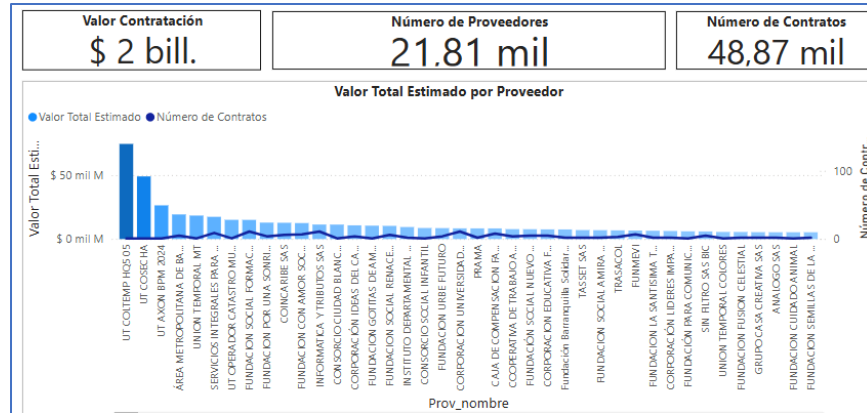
Valor Contratación
$ 2 bill.

Número de Proveedores
21,81 mil

Número de Contratos
48,87 mil

Valor Total Estimado por Proveedor

Valor Total Estimado
Número de Contratos

Valor Total Esti...
$ 50 mil M
$ 0 mil M

Número de Contr...
100
0

UT COLTEMP HQS 05
UT COSECHA
UT AXION BPM 2024
ÁREA METROPOLITANA DE BA...
UNION TEMPORAL MT
SERVICIOS INTEGRALES PARA ...
UT OPERADOR CATASTRO MU...
FUNDACION SOCIAL FORMAC...
FUNDACION POR UNA SONRI...
COINCARIBE SAS
FUNDACION CON AMOR SOC...
INFORMATICA Y TRIBUTOS SAS
CONSORCIO CIUDAD BLANC...
CORPORACION IDEAS DE CA...
FUNDACION GOTITAS DE AM...
FUNDACION SOCIAL RENACE...
INSTITUTO DEPARTAMENTAL ...
CONSORCIO SOCIAL INFANTIL
FUNDACION URIBE FUTURO
CORPORACION UNIVERSIDAD...
PRAMA
CAJA DE COMPENSACION FA...
COOPERATIVA DE TRABAJO A...
FUNDACION SOCIAL NUEVO ...
CORPORACION EDUCATIVA F...
Fundación Barranquilla Solidar...
TASSET SAS
FUNDACION SOCIAL AMIRA ...
TRASACOL
FUNMEVI
FUNDACION LA SANTISIMA T...
CORPORACIÓN LIDERES IMPA...
FUNDACIÓN PARA COMUNIC...
SIN FILTRO SAS BIC
UNION TEMPORAL COLORES
FUNDACION FUSION CELESTIAL
GRUPO CASA CREATIVA SAS
ANALOGO SAS
FUNDACION CUIDADO ANIMAL
FUNDACION SEMILLAS DE LA ...

Prov_nombre